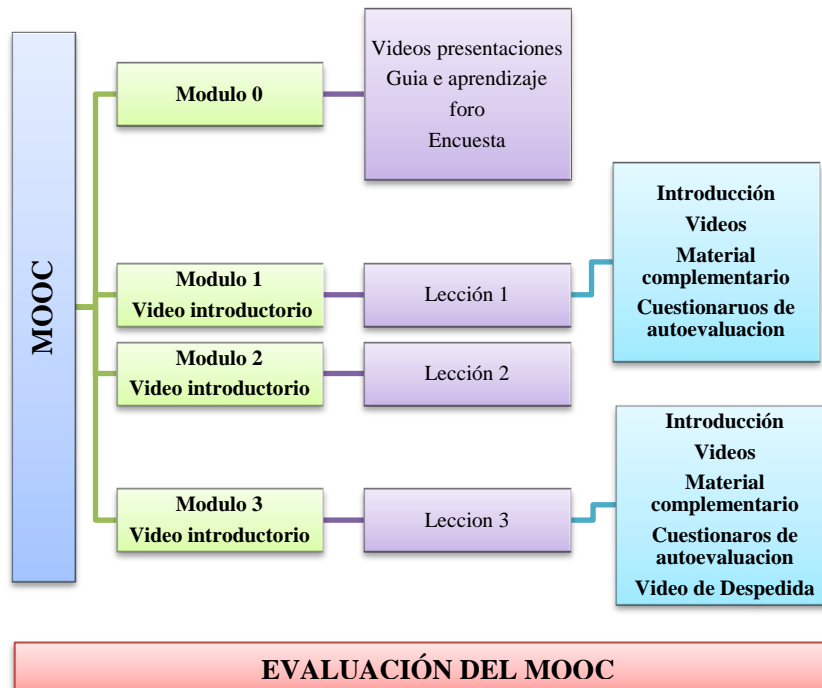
MOOC

Modulo 0

Videos presentaciones
Guia e aprendizaje
foro
Encuesta

Modulo 1
Video introductorio

Lección 1

Introducción
Videos
Material complementario
Cuestionaruos de autoevaluacion

Modulo 2
Video introductorio

Lección 2

Modulo 3
Video introductorio

Leccion 3

Introducción
Videos
Material complementario
Cuestionaros de autoevaluacion
Video de Despedida

EVALUACIÓN DEL MOOC